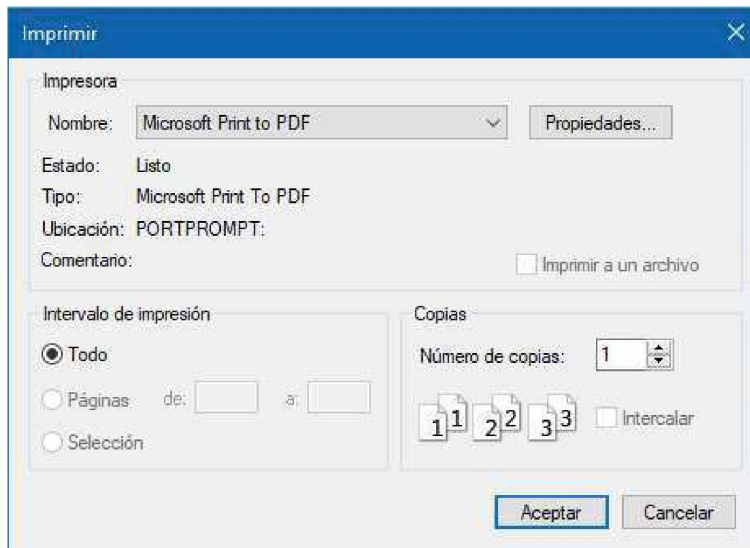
Imprimir

Impresora

Nombre: Microsoft Print to PDF

Propiedades...

Estado: Listo

Tipo: Microsoft Print To PDF

Ubicación: PORTPROMPT:

Comentario:

Imprimir a un archivo

Intervalo de impresión

Todo

Páginas de: a:

Selección

Copias

Número de copias: 1

1 1 2 2 3 3

Intercalar

Aceptar

Cancelar